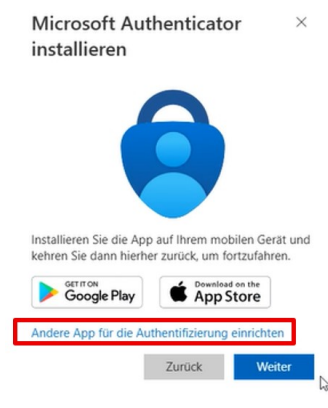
Microsoft Authenticator installieren

×

Installieren Sie die App auf Ihrem mobilen Gerät und kehren Sie dann hierher zurück, um fortzufahren.

GET IT ON
Google Play

Download on the
App Store

Andere App für die Authentifizierung einrichten

Zurück

Weiter